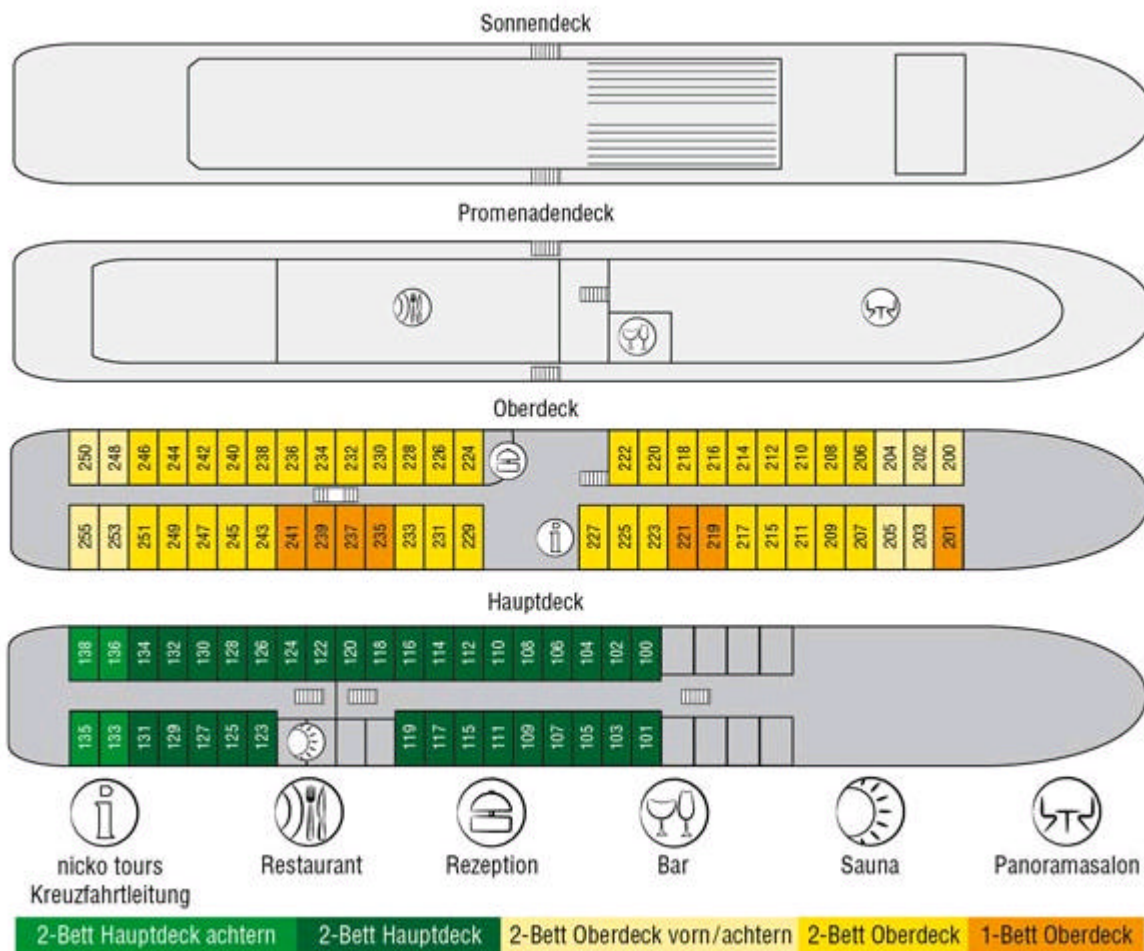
Sonnendeck

Promenadendeck

Oberdeck

250 248 246 244 242 240 238 236 234 232 230 228 226 224 222 220 218 216 214 212 210 208 206 204 202 200

255 253 251 249 247 245 243 241 239 237 235 233 231 229 227 225 223 221 219 217 215 211 209 207 205 203 201

Hauptdeck

138 136 134 132 130 128 126 124 122 120 118 116 114 112 110 108 106 104 102 100

135 133 131 129 127 125 123 119 117 115 111 109 107 105 103 101

nicko tours Kreuzfahrtleitung

Restaurant

Rezeption

Bar

Sauna

Panoramasalon

2-Bett Hauptdeck achtern 2-Bett Hauptdeck 2-Bett Oberdeck vorn/achtern 2-Bett Oberdeck 1-Bett Oberdeck